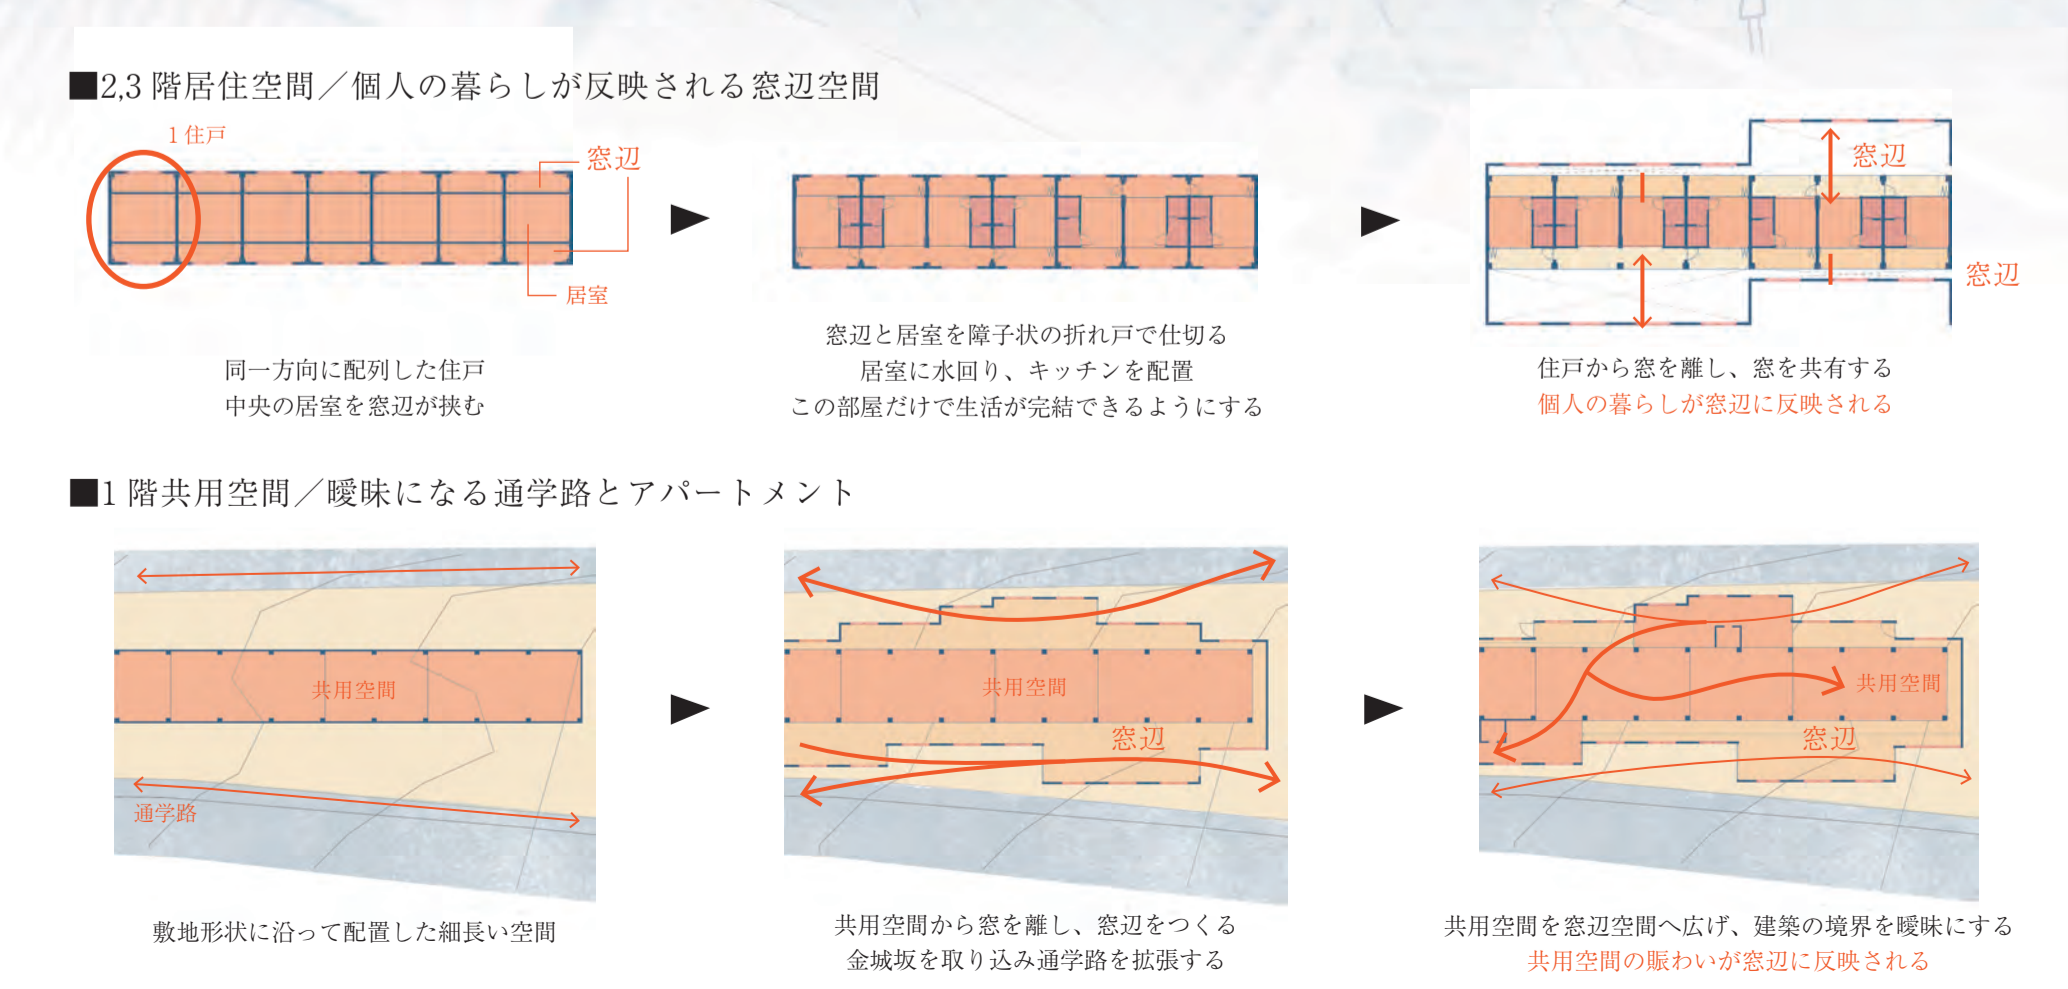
■2,3 階居住空間／個人の暮らしが反映される窓辺空間

1 住戸

窓辺

居室

同一方向に配列した住戸
中央の居室を窓辺が挟む

窓辺と居室を障子状の折れ戸で仕切る
居室に水回り、キッチンを配置
この部屋だけで生活が完結できるようにする

窓辺

窓辺

住戸から窓を離し、窓を共有する
個人の暮らしが窓辺に反映される

■1 階共用空間／曖昧になる通学路とアパートメント

共用空間

通学路

敷地形状に沿って配置した細長い空間

共用空間

窓辺

共用空間から窓を離し、窓辺をつくる
金城坂を取り込み通学路を拡張する

共用空間

窓辺

共用空間を窓辺空間へ広げ、建築の境界を曖昧にする
共用空間の賑わいが窓辺に反映される